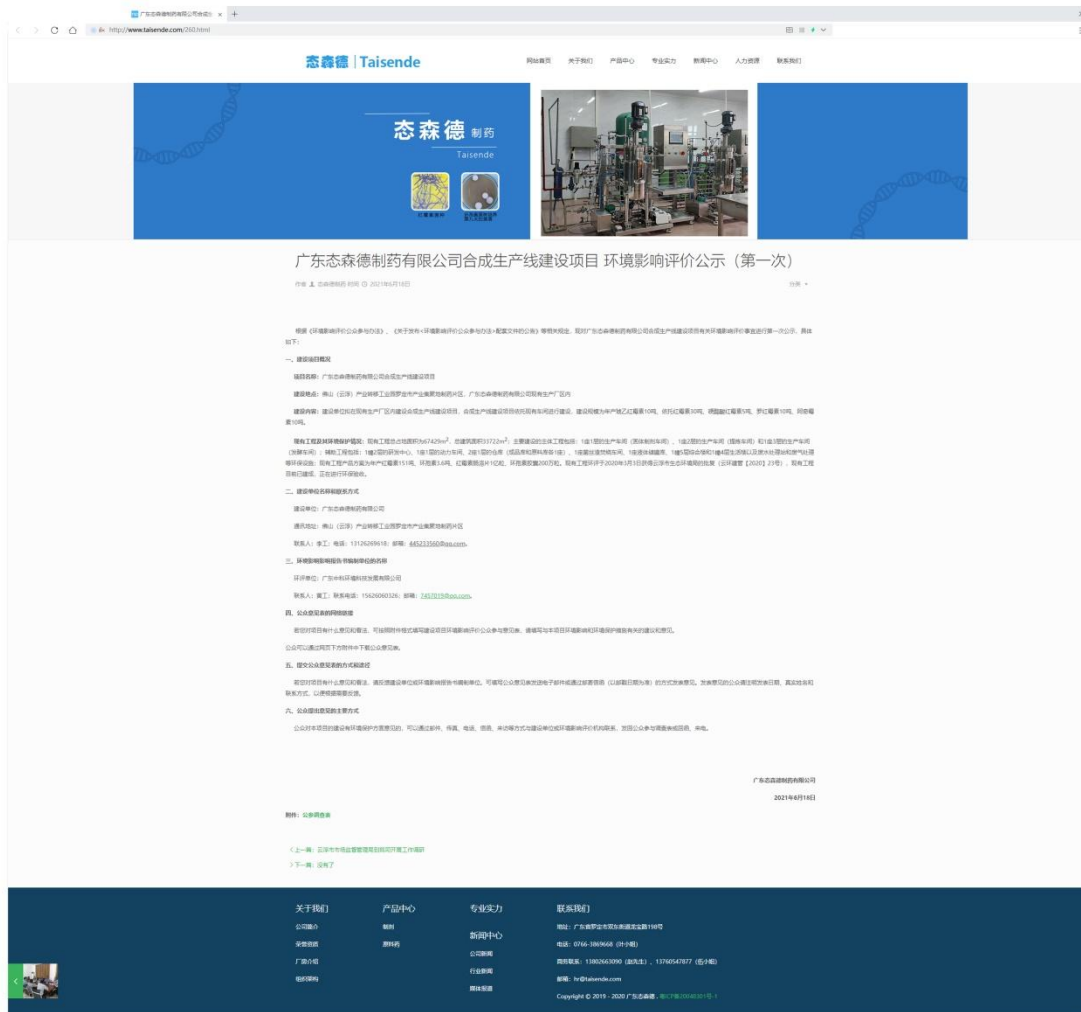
广东态森德制药有限公司合成生 ×

http://www.taisende.com/260.html

态森德 | Taisende

网站首页 关于我们 产品中心 专业实力 新闻中心 人力资源 联系我们

态森德 制药
Taisende

广东态森德制药有限公司合成生产线建设项目 环境影响评价公示（第一次）

作者 态森德制药 时间 2021年6月18日

根据《环境影响评价公众参与办法》、《关于发布<环境影响评价公众参与办法>配套文件的公告》等相关规定，现对广东态森德制药有限公司合成生产线建设项目有关环境影响评价事宜进行第一次公示，具体如下：

一、建设项目概况

项目名称：广东态森德制药有限公司合成生产线建设项目

建设地点：佛山（云浮）产业转移工业园罗定市产业集聚地制药片区，广东态森德制药有限公司现有生产厂区内

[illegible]

二、建设单位名称和联系方式

建设单位：广东态森德制药有限公司

通讯地址：佛山（云浮）产业转移工业园罗定市产业集聚地制药片区

联系人：李工；电话：13126269618；邮箱：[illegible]@qq.com。

三、环境影响报告书编制单位的名称

环评单位：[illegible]

联系人：黄工；联系电话：15626060326；邮箱：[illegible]@qq.com。

四、公众意见表的网络链接

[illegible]

五、提交公众意见表的方式和途径

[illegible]

六、公众提出意见的主要方式

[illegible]

广东态森德制药有限公司

2021年6月18日

附件：公众意见表

上一篇：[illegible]

下一篇：没有了

关于我们
公司简介
荣誉资质
厂房介绍
组织架构

产品中心
制剂
原料药

专业实力

新闻中心
公司新闻
行业新闻
媒体报道

联系我们
地址：广东省罗定市双东街道龙宝路110号
电话：0766-3869668（叶小姐）
商务联系：13802663090（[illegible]），13760547877（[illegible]）
邮箱：hr@taisende.com
Copyright © 2019 - 2020 广东态森德 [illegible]